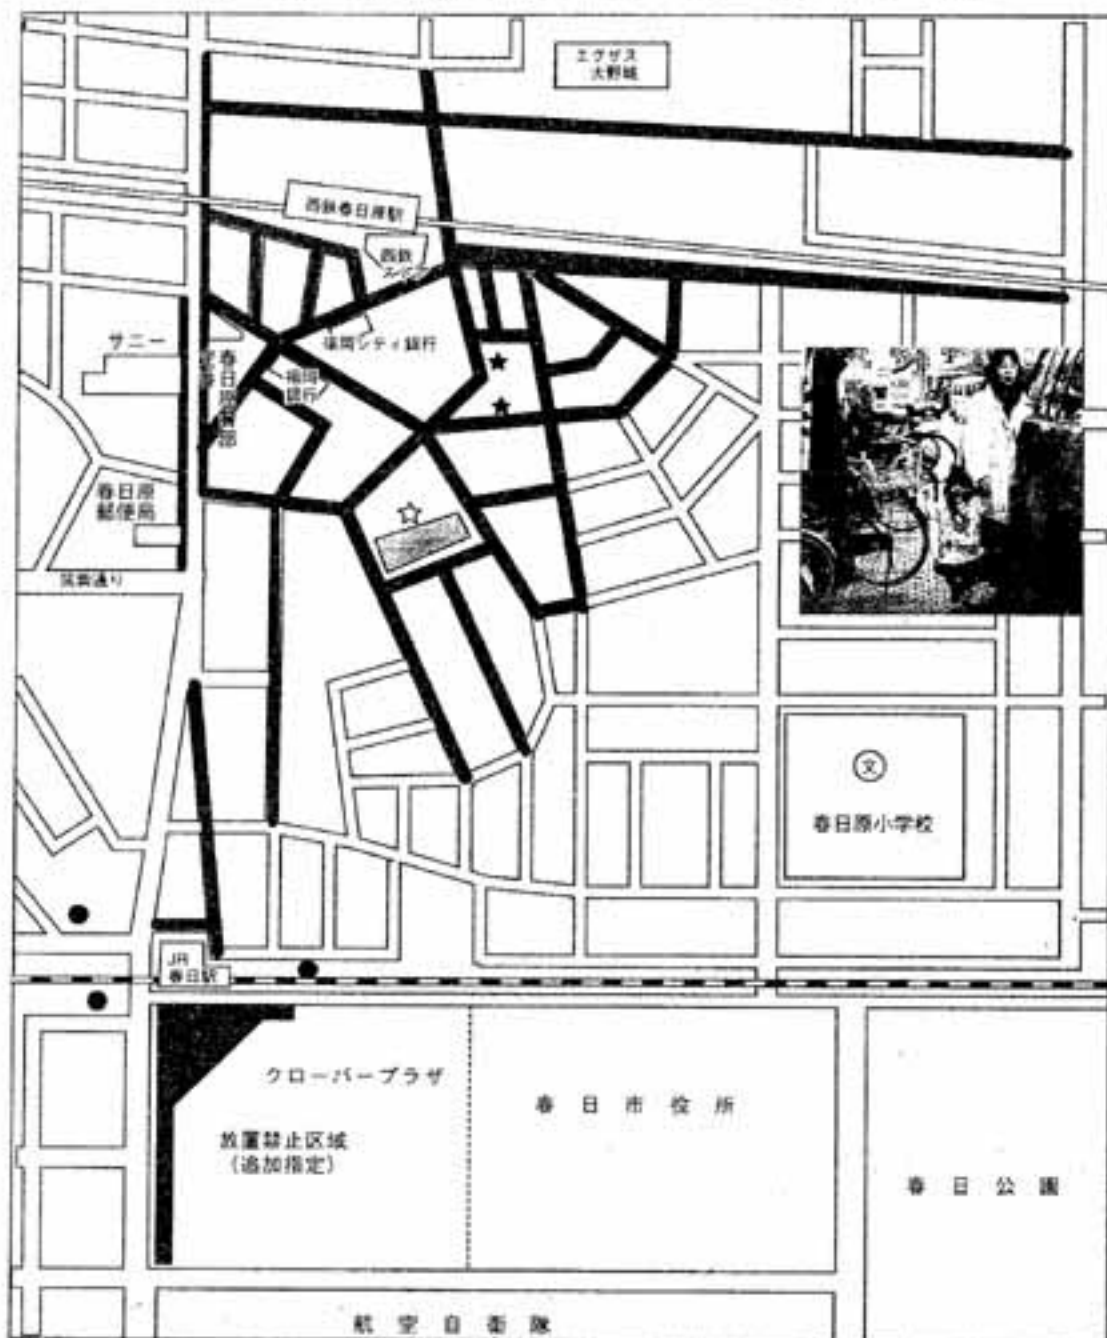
エグザス
大野城

西鉄春日原駅

西鉄
ストア

サニー

福岡シティ銀行

春日原倶楽部

福岡
銀行

春日原
郵便局

筑紫通り

文

春日原小学校

JR
春日駅

クローバープラザ

春日市役所

放置禁止区域
(追加指定)

春日公園

航空自衛隊